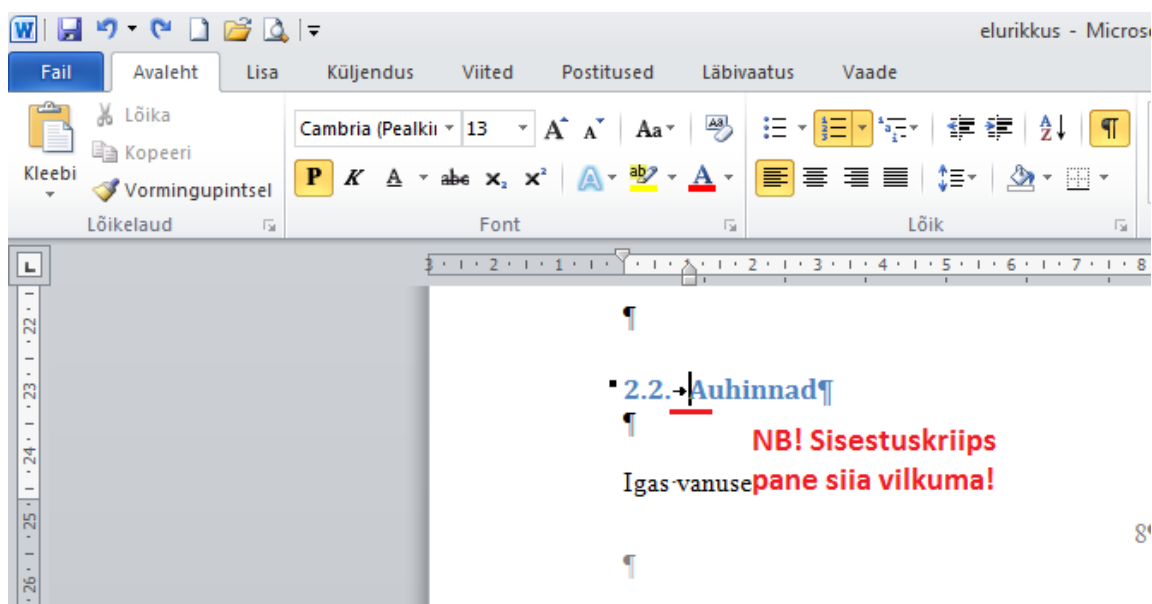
elurikkus - Microso

Fail | Avaleht | Lisa | Küljendus | Viited | Postitused | Läbivaatus | Vaade

Kleebi
Lõika
Kopeeri
Vormingupintsel
Lõikelaud

Cambria (Pealkii | 13
P K A abc $x_2$ $x^2$
Font

Lõik

3 · 1 · 2 · 1 · 1 · 1 · · 1 · 1 · 2 · 1 · 3 · 1 · 4 · 1 · 5 · 1 · 6 · 1 · 7 · 1 · 8

22 · 23 · 24 · 25 · 26

¶

2.2.→Auhinnad¶

¶

NB! Sisestuskriips pane siia vilkuma!

Igas·vanuse

8

¶